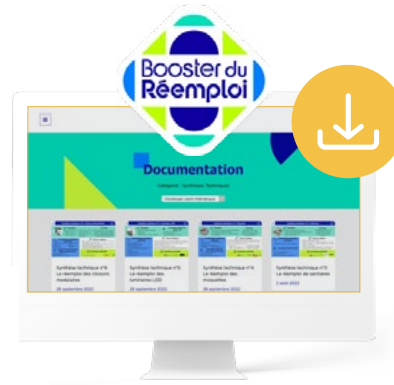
Booster du Réemploi

Documentation

Catégorie : Synthèse Technique

Synthèse technique n°6 Le réemploi des cloisons modulaires

28 septembre 2022

Synthèse technique n°5 Le réemploi des luminaires LED

28 septembre 2022

Synthèse technique n°4 Le réemploi des moquettes

28 septembre 2022

Synthèse technique n°3 Le réemploi de sanitaires

1 août 2022